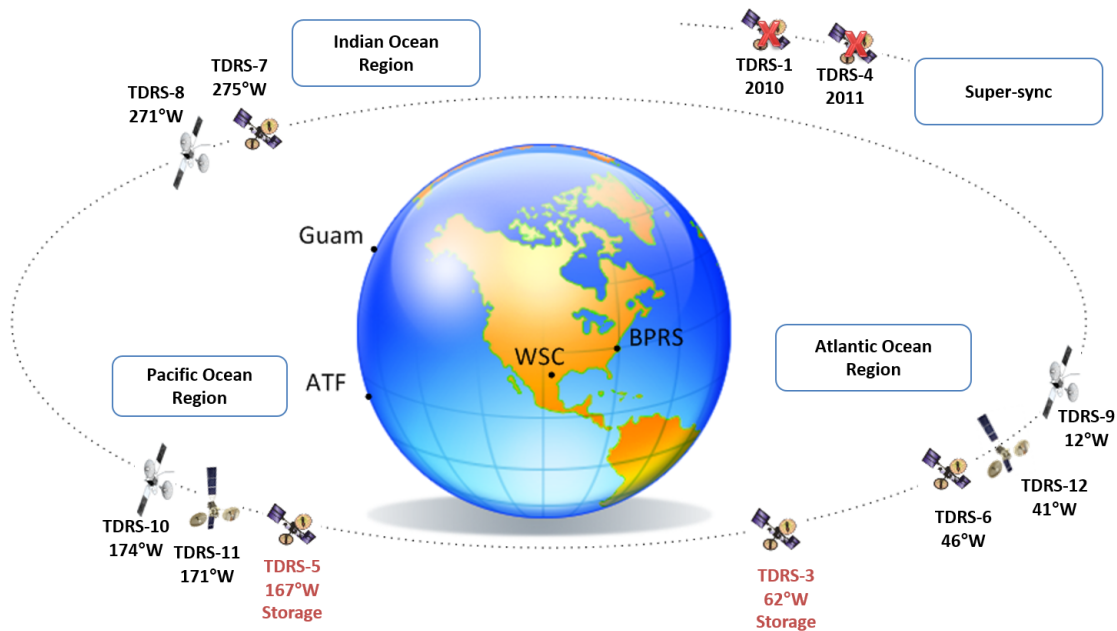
Indian Ocean Region

TDRS-1
2010

TDRS-4
2011

Super-sync

TDRS-8
271°W

TDRS-7
275°W

Guam

BPRS

WSC

ATF

Pacific Ocean Region

Atlantic Ocean Region

TDRS-9
12°W

TDRS-12
41°W

TDRS-6
46°W

TDRS-10
174°W

TDRS-11
171°W

TDRS-5
167°W
Storage

TDRS-3
62°W
Storage